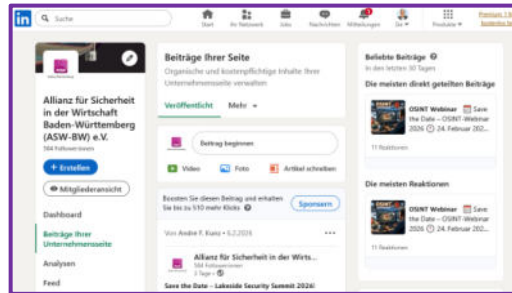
in Suche

Start Ihr Netzwerk Jobs Nachrichten Mitteilungen Sie Produkte Premium 1 M kostenlos te

Allianz für Sicherheit in der Wirtschaft Baden-Württemberg (ASW-BW) e.V.
584 Follower:innen

+ Erstellen
Mitgliederansicht

Dashboard
Beiträge Ihrer Unternehmensseite
Analysen
Feed

Beiträge Ihrer Seite
Organische und kostenpflichtige Inhalte Ihrer Unternehmensseite verwalten

Veröffentlicht Mehr

Beitrag beginnen

Video Foto Artikel schreiben

Boosten Sie diesen Beitrag und erhalten Sie bis zu 510 mehr Klicks
Sponsern

Von André F. Kunz • 6.2.2026

Allianz für Sicherheit in der Wirts...
584 Follower:innen
1 Tag •

Save the Date – Lakeside Security Summit 2026!

Beliebte Beiträge
In den letzten 30 Tagen

Die meisten direkt geteilten Beiträge

OSINT Webinar Save the Date – OSINT-Webinar 2026 24. Februar 202...
11 Reaktionen

Die meisten Reaktionen

OSINT Webinar Save the Date – OSINT-Webinar 2026 24. Februar 202...
11 Reaktionen